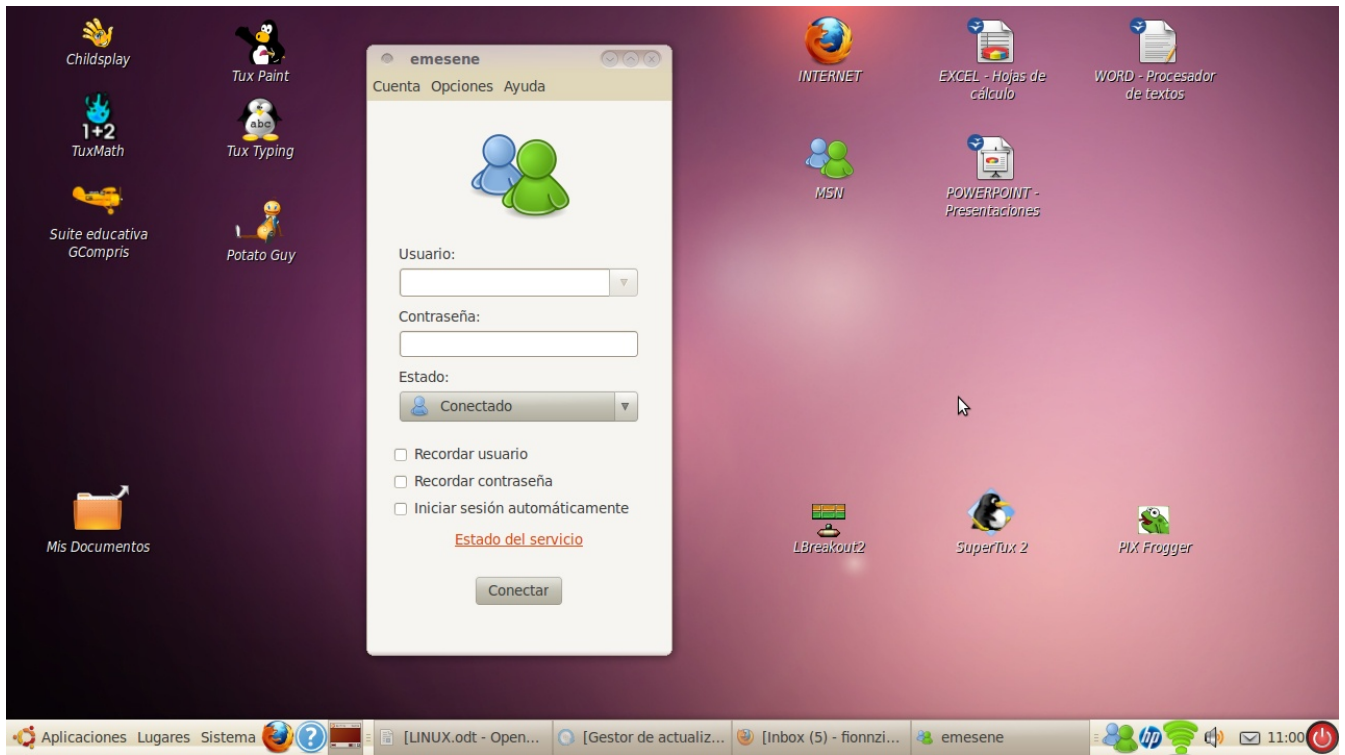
Childsplay

Tux Paint

1+2
TuxMath

Tux Typing

Suite educativa GCompris

Potato Guy

emesene

Cuenta Opciones Ayuda

Usuario:

Contraseña:

Estado:

Conectado

Recordar usuario

Recordar contraseña

Iniciar sesión automáticamente

Estado del servicio

Conectar

INTERNET

EXCEL - Hojas de cálculo

WORD - Procesador de textos

MSN

POWERPOINT - Presentaciones

Mis Documentos

LBreakout2

SuperTux 2

PIX Frogger

Aplicaciones Lugares Sistema [LINUX.odt - Open... [Gestor de actualiz... [Inbox (5) - fionnzi... emesene 11:00